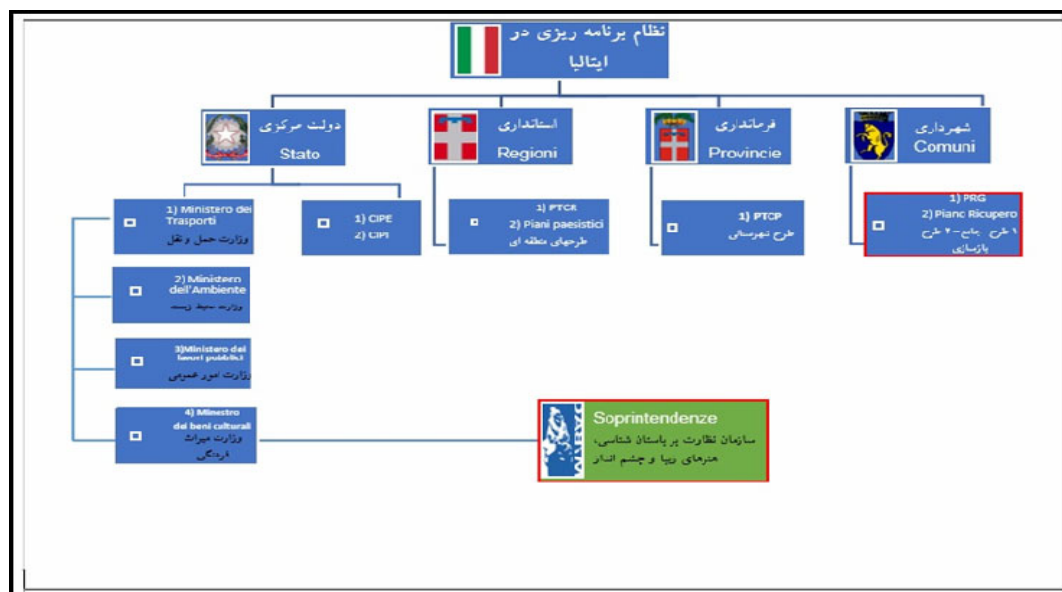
نظام برنامه ریزی در ایتالیا

دولت مرکزی
Stato

استانداری
Regioni

فرمانداری
Provincie

شهرداری
Comuni

1) Ministero dei Trasporti
وزارت حمل و نقل

1) CIPE
2) CIPI

1) PTCR
2) Piani paesistici
طرحهای منطقه ای

1) PTCP
طرح شهرستانی

1) PRG
2) Piano Ricupero
۱ طرح جامع - ۲ طرح بازسازی

2) Ministero dell'Ambiente
وزارت محیط زیست

3)Ministero dei lavori pubblici
وزارت امور عمومی

4) Minestro dei beni culturali
وزارت میراث فرهنگی

Soprintendenze
سازمان نظارت بر باستان شناسی، هنرهای زیبا و چشم انداز